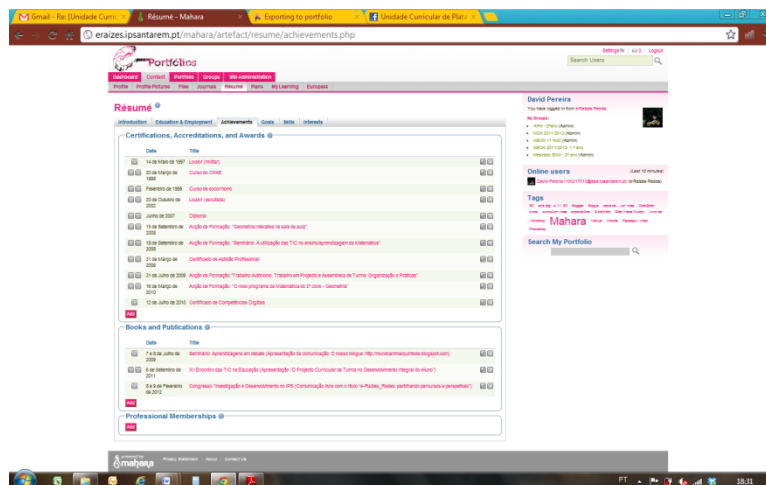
Gmail - Re: [Unidade Curr
Résumé - Mahara
Exporting to portfolio
Unidade Curricular de Plat

eraizes.ipsantarem.pt/mahara/artefact/resume/achievements.php

Settings | Inbox | Logout
Portfolios
Search Users

Dashboard Content Portfolio Groups Site Administration
Profile Profile Pictures Files Journals Résumé Plans My Learning Europass

Résumé

Introduction Education & Employment Achievements Goals Skills Interests

Certifications, Accreditations, and Awards

| Date | Title |
|---|---|
| 14 de Maio de 1997 | Louvor (militar) |
| 20 de Março de 1998 | Curso do CRME |
| Fevereiro de 1999 | Curso de socorrismo |
| 20 de Outubro de 2002 | Louvor (escolar) |
| Junho de 2007 | Diploma |
| 13 de Setembro de 2008 | Acção de Formação "Geometria interativa na sala de aula" |
| 13 de Setembro de 2008 | Acção de Formação "Seminário: A utilização das TIC no ensino/aprendizagem da Matemática" |
| 31 de Março de 2009 | Certificado de Aptidão Profissional |
| 31 de Julho de 2009 | Acção de Formação "Trabalho Autónomo, Trabalho em Projecto e Assembleia de Turma: Organização e Práticas" |
| 16 de Março de 2010 | Acção de Formação "O novo programa de Matemática do 2º ciclo - Geometria" |
| 12 de Julho de 2010 | Certificado de Competências Digitais |

Add

Books and Publications

| Date | Title |
|---|---|
| 7 a 8 de Julho de 2009 | Seminário: Aprendizagens em debate (Apresentação da comunicação: O nosso blogue: http://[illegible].blogspot.com) |
| 6 de Setembro de 2011 | XI Encontro das TIC na Educação (Apresentação "O Projecto Curricular de Turma no Desenvolvimento Integral do Aluno") |
| 8 a 9 de Fevereiro de 2012 | Congresso "Investigação e Desenvolvimento no IPS (Comunicação livre com o título "e-Raízes_Redes: partilhando percursos e perspetivas") |

Add

Professional Memberships

Add

David Pereira
You have logged in from e-Raízes Redes.
My Groups:
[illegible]

Online users (Last 10 minutes)
David Pereira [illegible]

Tags
Mahara
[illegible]

Search My Portfolio

Powered by mahara | Privacy Statement | About | Contact Us

PT 18:31